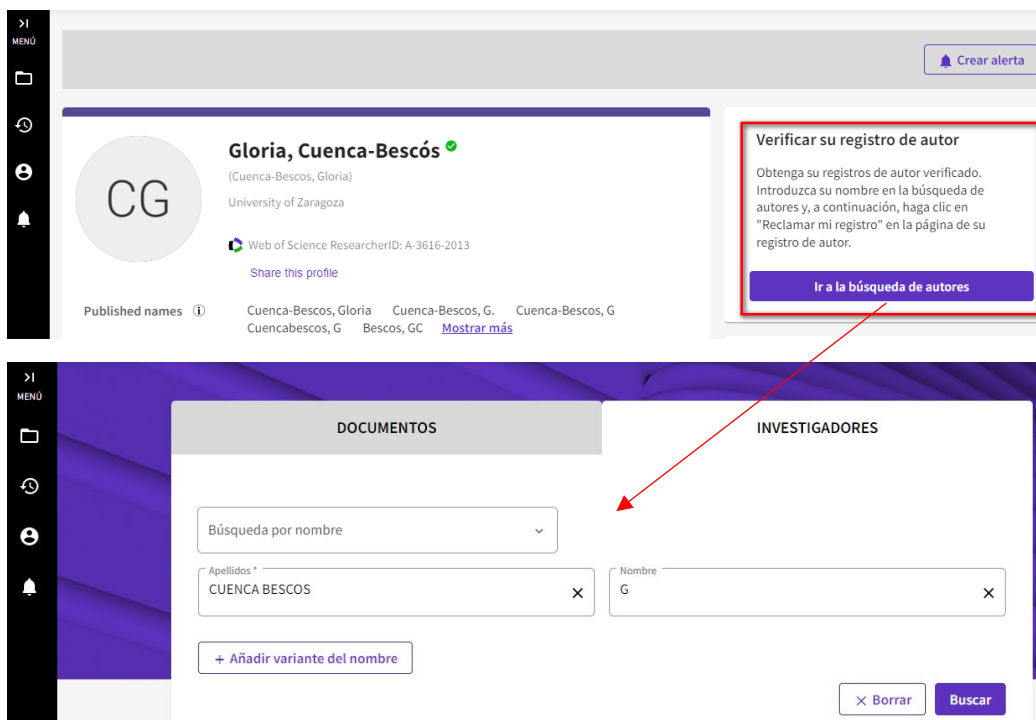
>I
MENÚ

Crear alerta

CG

Gloria, Cuenca-Bescós

(Cuenca-Bescos, Gloria)

University of Zaragoza

Web of Science ResearcherID: A-3616-2013

Share this profile

Published names ⓘ Cuenca-Bescos, Gloria Cuenca-Bescos, G. Cuenca-Bescos, G Cuencabescos, G Bescos, GC Mostrar más

Verificar su registro de autor

Obtenga su registros de autor verificado. Introduzca su nombre en la búsqueda de autores y, a continuación, haga clic en "Reclamar mi registro" en la página de su registro de autor.

Ir a la búsqueda de autores

>I
MENÚ

DOCUMENTOS

INVESTIGADORES

Búsqueda por nombre

Apellidos *
CUENCA BESCOS

Nombre
G

+ Añadir variante del nombre

Borrar

Buscar